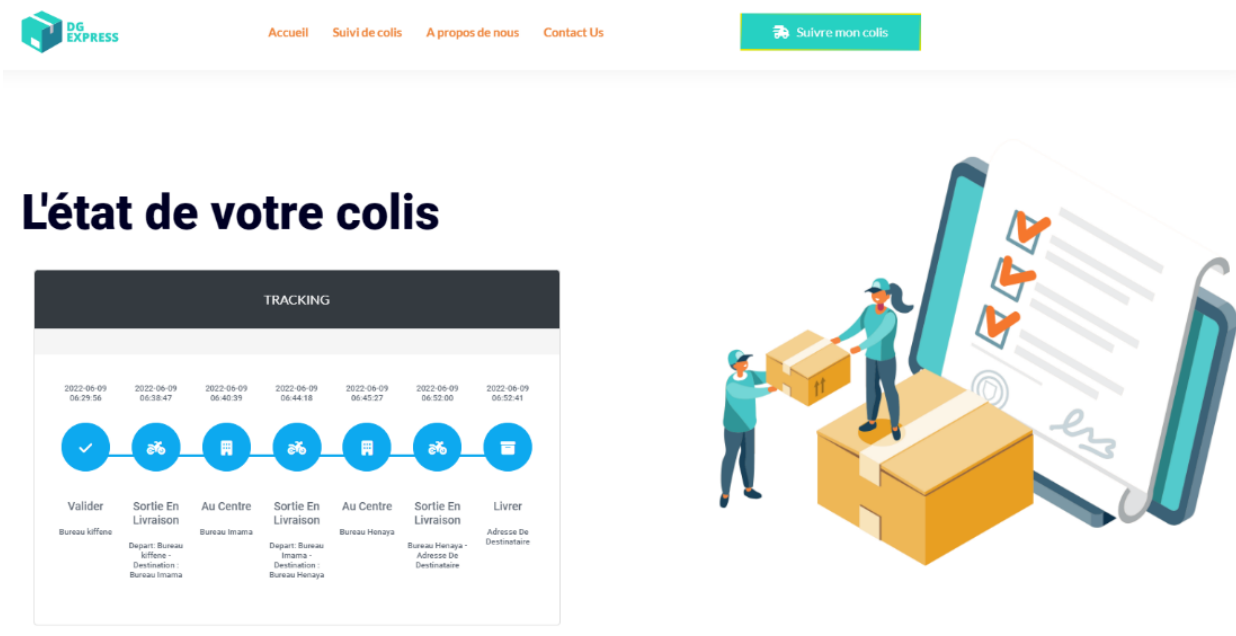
DG EXPRESS

Accueil Suivi de colis A propos de nous Contact Us

Suivre mon colis

L'état de votre colis

TRACKING

2022-06-09 06:29:56

2022-06-09 06:38:47

2022-06-09 06:40:39

2022-06-09 06:44:18

2022-06-09 06:45:27

2022-06-09 06:52:00

2022-06-09 06:52:41

Valider
Bureau kiffene

Sortie En Livraison
Depart: Bureau kiffene - Destination : Bureau Imama

Au Centre
Bureau Imama

Sortie En Livraison
Depart: Bureau Imama - Destination : Bureau Henaya

Au Centre
Bureau Henaya

Sortie En Livraison
Bureau Henaya - Adresse De Destinataire

Livrer
Adresse De Destinataire